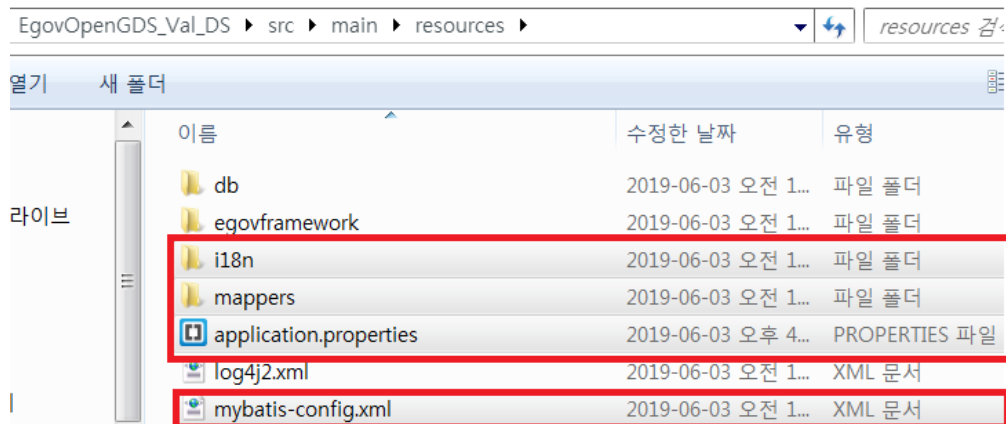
EgovOpenGDS_Val_DS ▸ src ▸ main ▸ resources ▸

resources 검

열기 새 폴더

라이브

| 이름 | 수정한 날짜 | 유형 |
|---|---|---|
| db | 2019-06-03 오전 1... | 파일 폴더 |
| egovframework | 2019-06-03 오전 1... | 파일 폴더 |
| i18n | 2019-06-03 오전 1... | 파일 폴더 |
| mappers | 2019-06-03 오전 1... | 파일 폴더 |
| application.properties | 2019-06-03 오후 4... | PROPERTIES 파일 |
| log4j2.xml | 2019-06-03 오전 1... | XML 문서 |
| mybatis-config.xml | 2019-06-03 오전 1... | XML 문서 |